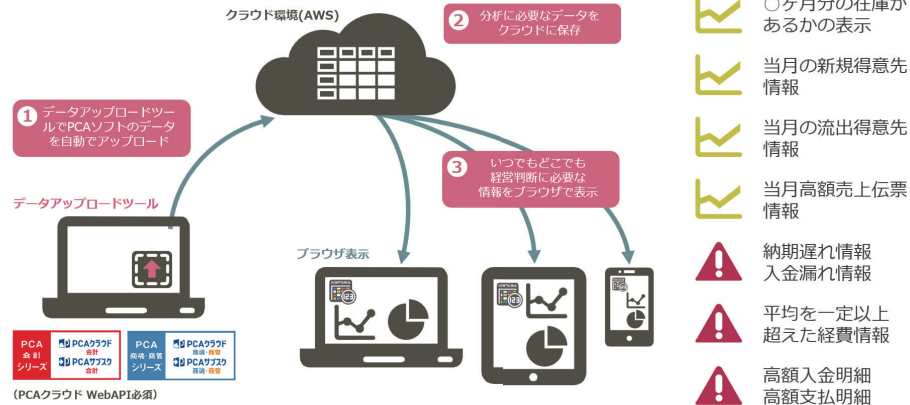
クラウド環境(AWS)

2 分析に必要なデータをクラウドに保存

1 データアップロードツールでPCAソフトのデータを自動でアップロード

3 いつでもどこでも経営判断に必要な情報をブラウザで表示

データアップロードツール

ブラウザ表示

PCA 会計 シリーズ PCAクラウド 会計 PCAサブスク 会計

PCA 商魂・商管 シリーズ PCAクラウド 商魂・商管 PCAサブスク 商魂・商管

(PCAクラウド WebAPI必須)

○ケ月分の在庫があるかの表示

当月の新規得意先情報

当月の流出得意先情報

当月高額売上伝票情報

納期遅れ情報
入金漏れ情報

平均を一定以上超えた経費情報

高額入金明細
高額支払明細